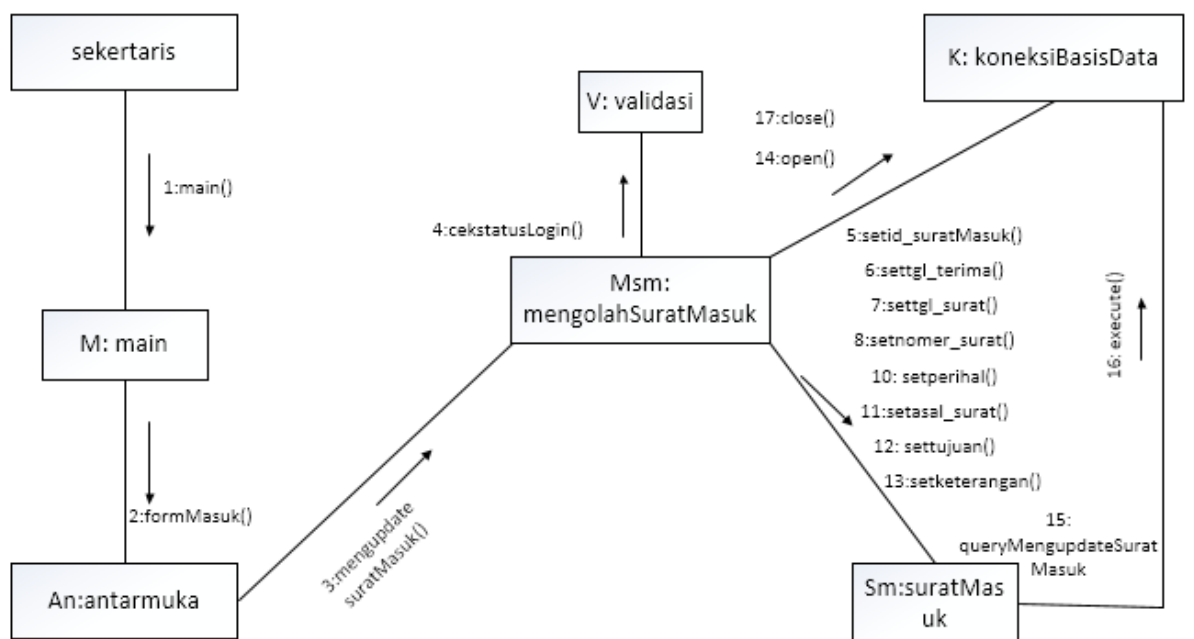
sekertaris

1:main()

M: main

2:formMasuk()

An:antarmuka

3:mengupdate suratMasuk()

V: validasi

4:cekstatusLogin()

Msm: mengolahSuratMasuk

K: koneksiBasisData

17:close()

14:open()

5:setid_suratMasuk()

6:settgl_terima()

7:settgl_surat()

8:setnomer_surat()

10: setperihal()

11:setasal_surat()

12: settujuan()

13:setketerangan()

16: execute()

15: queryMengupdateSurat Masuk

Sm:suratMas uk